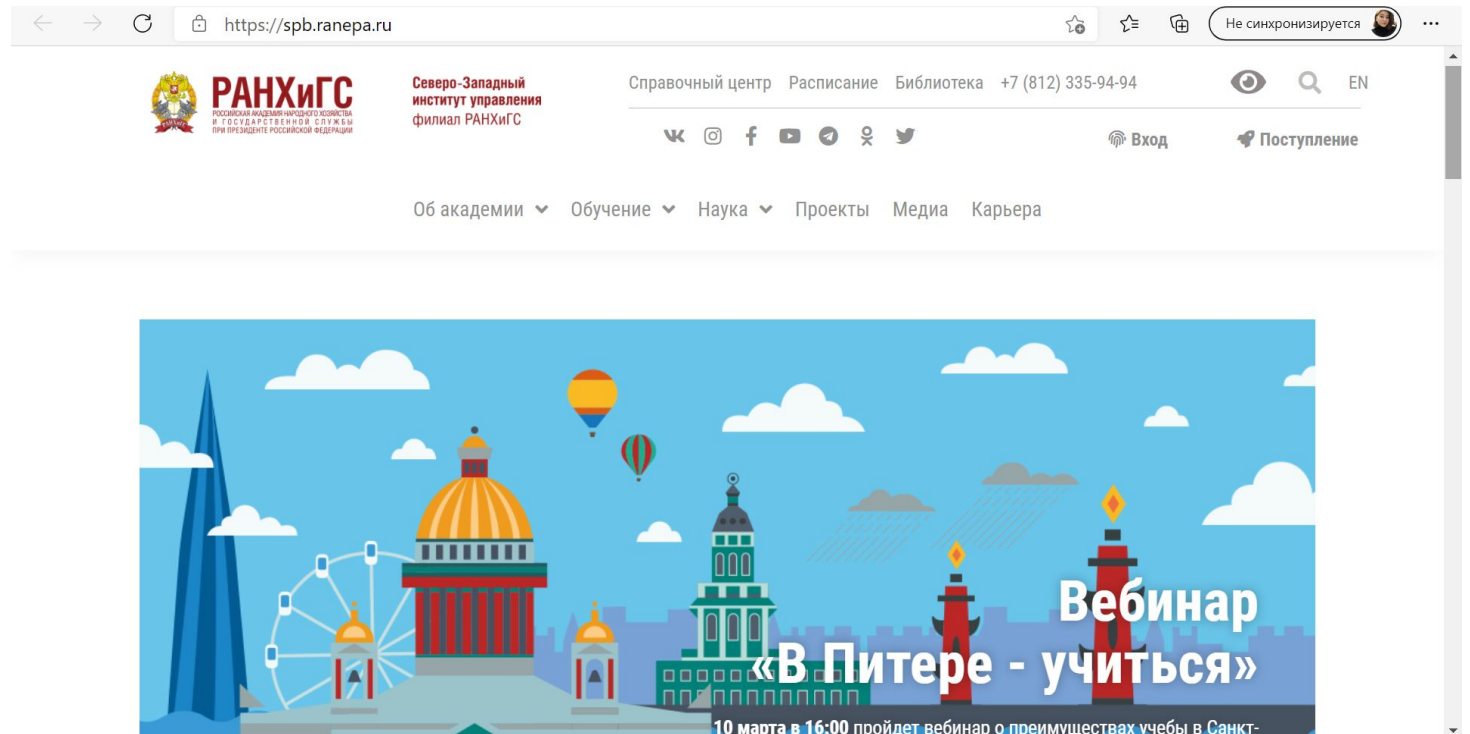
https://spb.ranepa.ru

Не синхронизируется

РАНХиГС
РОССИЙСКАЯ АКАДЕМИЯ НАРОДНОГО ХОЗЯЙСТВА И ГОСУДАРСТВЕННОЙ СЛУЖБЫ ПРИ ПРЕЗИДЕНТЕ РОССИЙСКОЙ ФЕДЕРАЦИИ

Северо-Западный институт управления филиал РАНХиГС

Справочный центр Расписание Библиотека +7 (812) 335-94-94

EN

Вход Поступление

Об академии Обучение Наука Проекты Медиа Карьера

Вебинар «В Питере - учиться»

10 марта в 16:00 пройдет вебинар о преимуществах учебы в Санкт-